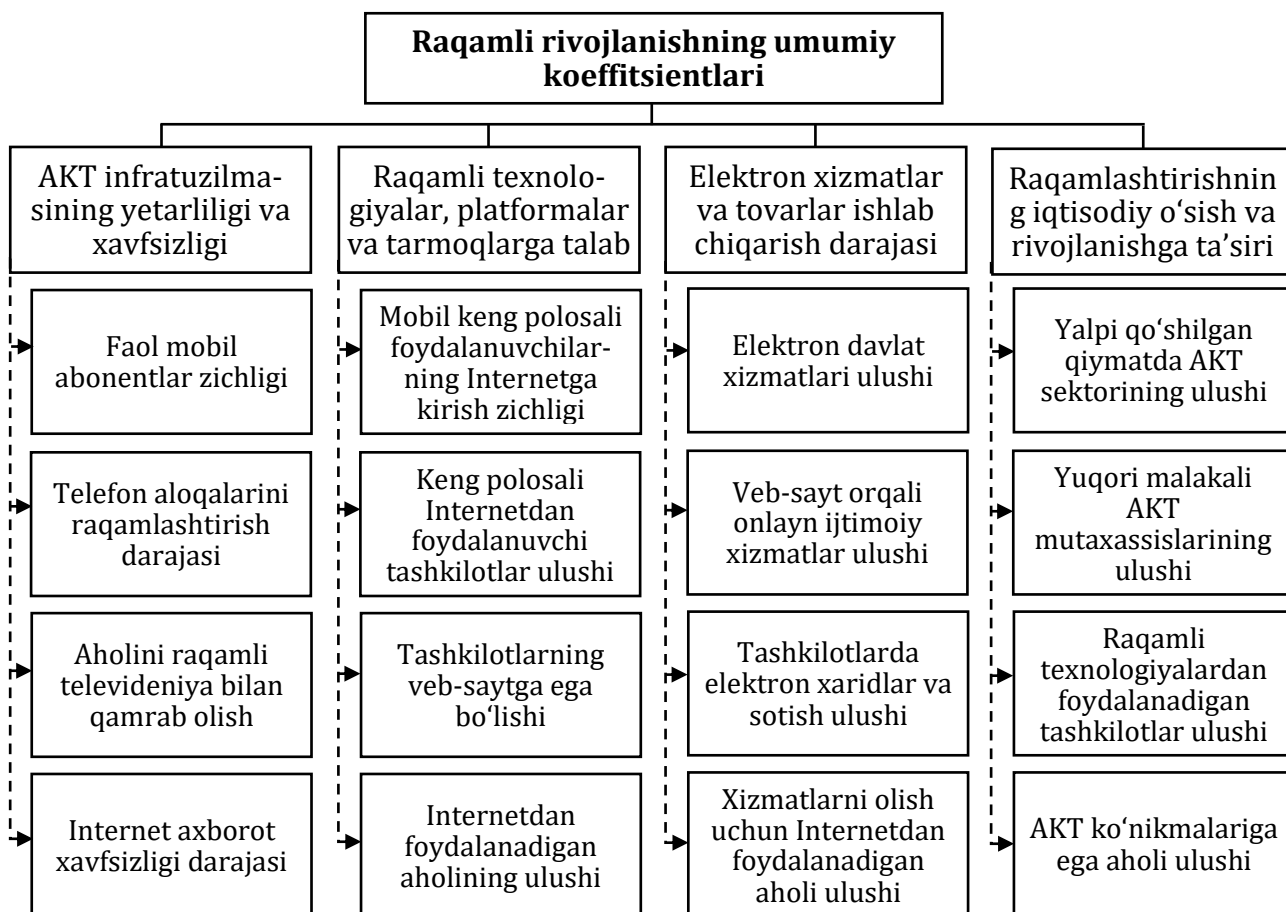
Raqamli rivojlanishning umumiy koeffitsientlari

AKT infratuzilmasining yetarliligi va xavfsizligi

Faol mobil abonentlar zichligi

Telefon aloqalarini raqamlashtirish darajasi

Aholini raqamli televideniya bilan qamrab olish

Internet axborot xavfsizligi darajasi

Raqamli texnologiyalar, platformalar va tarmoqlarga talab

Mobil keng polosali foydalanuvchilarning Internetga kirish zichligi

Keng polosali Internetdan foydalanuvchi tashkilotlar ulushi

Tashkilotlarning veb-saytga ega bo‘lishi

Internetdan foydalanadigan aholining ulushi

Elektron xizmatlar va tovarlar ishlab chiqarish darajasi

Elektron davlat xizmatlari ulushi

Veb-sayt orqali onlayn ijtimoiy xizmatlar ulushi

Tashkilotlarda elektron xaridlar va sotish ulushi

Xizmatlarni olish uchun Internetdan foydalanadigan aholi ulushi

Raqamlashtirishning iqtisodiy o‘sish va rivojlanishga ta’siri

Yalpi qo‘shilgan qiymatda AKT sektorining ulushi

Yuqori malakali AKT mutaxassislarining ulushi

Raqamli texnologiyalardan foydalanadigan tashkilotlar ulushi

AKT ko‘nikmalariga ega aholi ulushi